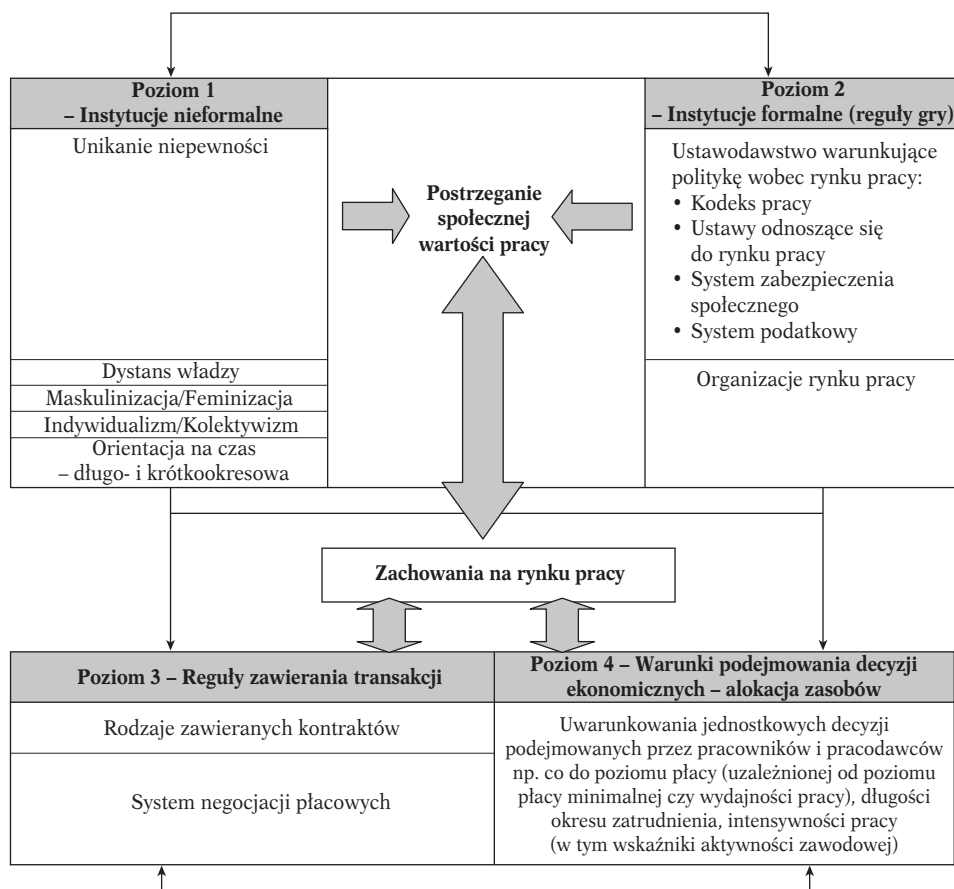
**Poziom 1 – Instytucje nieformalne**

Unikanie niepewności

Dystans władzy

Maskulinizacja/Feminizacja

Indywidualizm/Kolektywizm

Orientacja na czas – długo- i krótkookresowa

**Postrzeganie społecznej wartości pracy**

**Poziom 2 – Instytucje formalne (reguły gry)**

Ustawodawstwo warunkujące politykę wobec rynku pracy:
• Kodeks pracy
• Ustawy odnoszące się do rynku pracy
• System zabezpieczenia społecznego
• System podatkowy

Organizacje rynku pracy

**Zachowania na rynku pracy**

**Poziom 3 – Reguły zawierania transakcji**

Rodzaje zawieranych kontraktów

System negocjacji płacowych

**Poziom 4 – Warunki podejmowania decyzji ekonomicznych – alokacja zasobów**

Uwarunkowania jednostkowych decyzji podejmowanych przez pracowników i pracodawców np. co do poziomu płacy (uzależnionej od poziomu płacy minimalnej czy wydajności pracy), długości okresu zatrudnienia, intensywności pracy (w tym wskaźniki aktywności zawodowej)